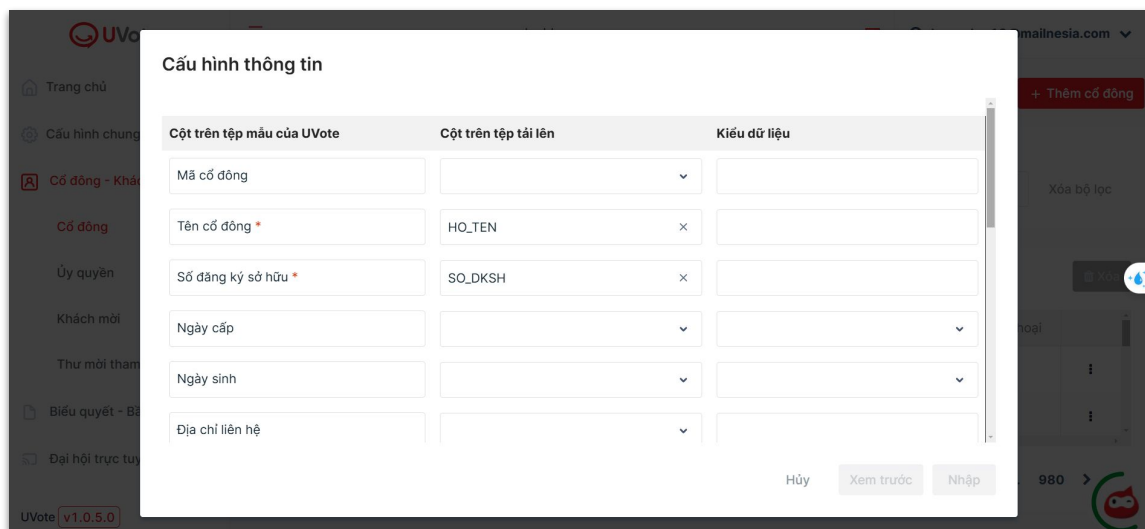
UVo

mailnesia.com

Trang chủ

Cấu hình chung

Cổ đông - Khá

Cổ đông

Ủy quyền

Khách mời

Thư mời tham

Biểu quyết - Bầ

Đại hội trực tuy

UVote v1.0.5.0

+ Thêm cổ đông

Xóa bộ lọc

Xóa

hoại

980

Cấu hình thông tin

| Cột trên tệp mẫu của UVote | Cột trên tệp tải lên | Kiểu dữ liệu |
|---|---|---|
| Mã cổ đông | | |
| Tên cổ đông * | HO_TEN | |
| Số đăng ký sở hữu * | SO_DKSH | |
| Ngày cấp | | |
| Ngày sinh | | |
| Địa chỉ liên hệ | | |

Hủy Xem trước Nhập